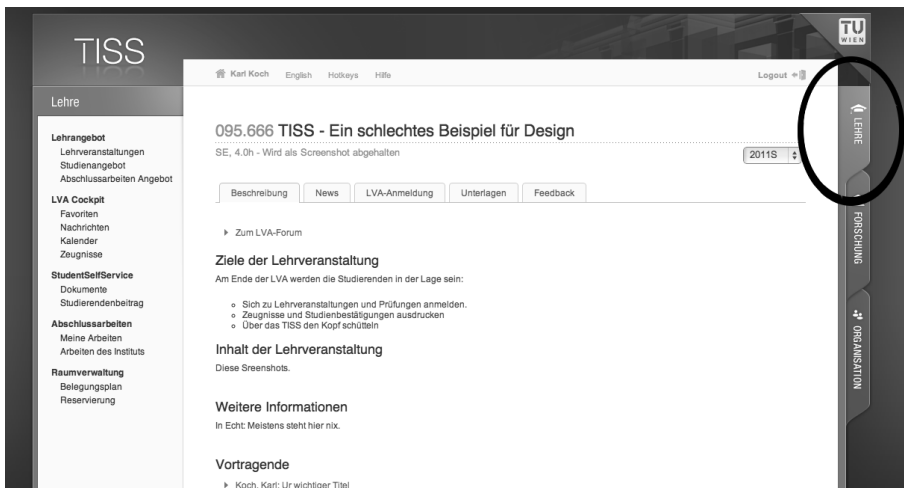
TISS

TU WIEN

Karl Koch English Hotkeys Hilfe

Logout

Lehre

Lehrangebot
Lehrveranstaltungen
Studienangebot
Abschlussarbeiten Angebot

LVA Cockpit
Favoriten
Nachrichten
Kalender
Zeugnisse

StudentSelfService
Dokumente
Studierendenbeitrag

Abschlussarbeiten
Meine Arbeiten
Arbeiten des Instituts

Raumverwaltung
Belegungsplan
Reservierung

095.666 TISS - Ein schlechtes Beispiel für Design

SE, 4.0h - Wird als Screenshot abgehalten

2011S

Beschreibung News LVA-Anmeldung Unterlagen Feedback

Zum LVA-Forum

Ziele der Lehrveranstaltung

Am Ende der LVA werden die Studierenden in der Lage sein:

- Sich zu Lehrveranstaltungen und Prüfungen anmelden.
- Zeugnisse und Studienbestätigungen ausdrucken
- Über das TISS den Kopf schütteln

Inhalt der Lehrveranstaltung

Diese Sreenshots.

Weitere Informationen

In Echt: Meistens steht hier nix.

Vortragende

Koch, Karl: Ur wichtiger Titel

LEHRE

FORSCHUNG

ORGANISATION